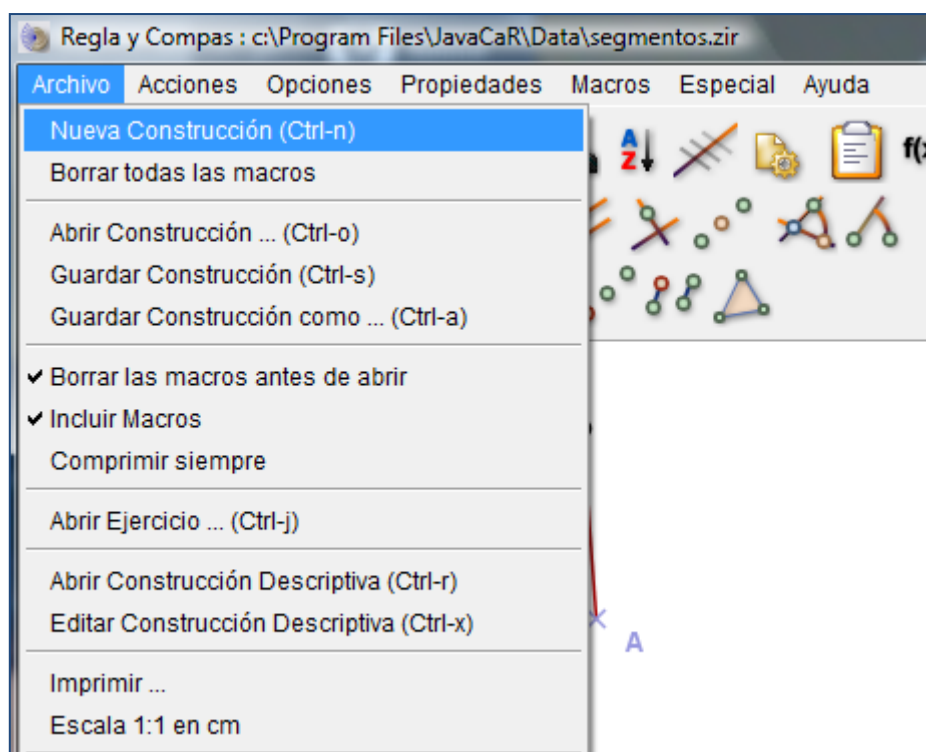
Regla y Compas : c:\Program Files\JavaCaR\Data\segmentos.zir

Archivo Acciones Opciones Propiedades Macros Especial Ayuda

Nueva Construcción (Ctrl-n)
Borrar todas las macros

Abrir Construcción ... (Ctrl-o)
Guardar Construcción (Ctrl-s)
Guardar Construcción como ... (Ctrl-a)

✔ Borrar las macros antes de abrir
✔ Incluir Macros
Comprimir siempre

Abrir Ejercicio ... (Ctrl-j)

Abrir Construcción Descriptiva (Ctrl-r)
Editar Construcción Descriptiva (Ctrl-x)

Imprimir ...
Escala 1:1 en cm

f(x

A